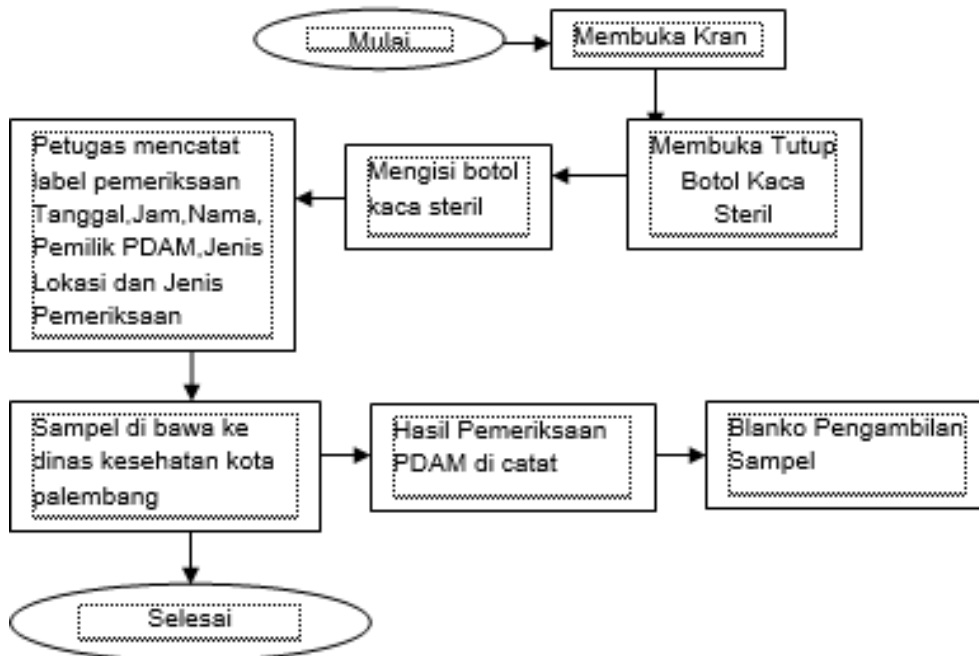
Mulai

Membuka Kran

Membuka Tutup Botol Kaca Steril

Mengisi botol kaca steril

Petugas mencatat label pemeriksaan Tanggal,Jam,Nama, Pemilik PDAM,Jenis Lokasi dan Jenis Pemeriksaan

Sampel di bawa ke dinas kesehatan kota palembang

Hasil Pemeriksaan PDAM di catat

Blanko Pengambilan Sampel

Selesai